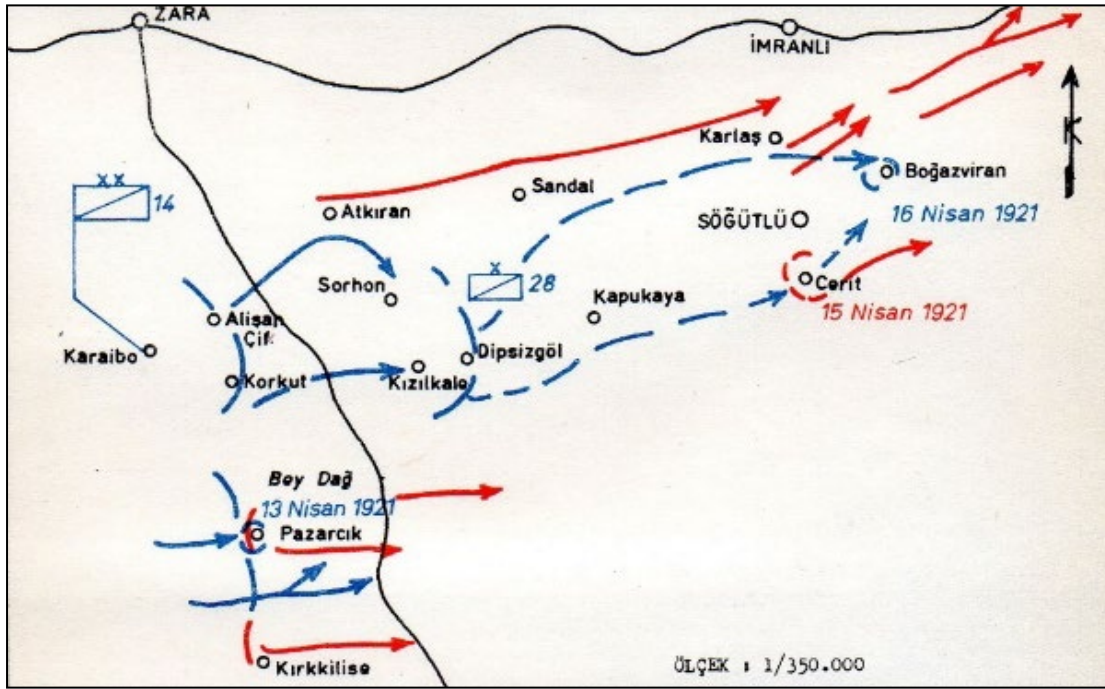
ZARA
İMRANLI
K
Karlaş
Boğazviran
Sandal
XX
14
Atkıran
SÖĞÜTLÜ
16 Nisan 1921
X
28
Sorhon
Cerit
Kapukaya
15 Nisan 1921
Alişan Çif.
Karaibo
Dipsizgöl
Korkut
Kızılkale
Bey Dağ
13 Nisan 1921
Pazarcık
Kırkkilise
ÖLÇEK : 1/350.000